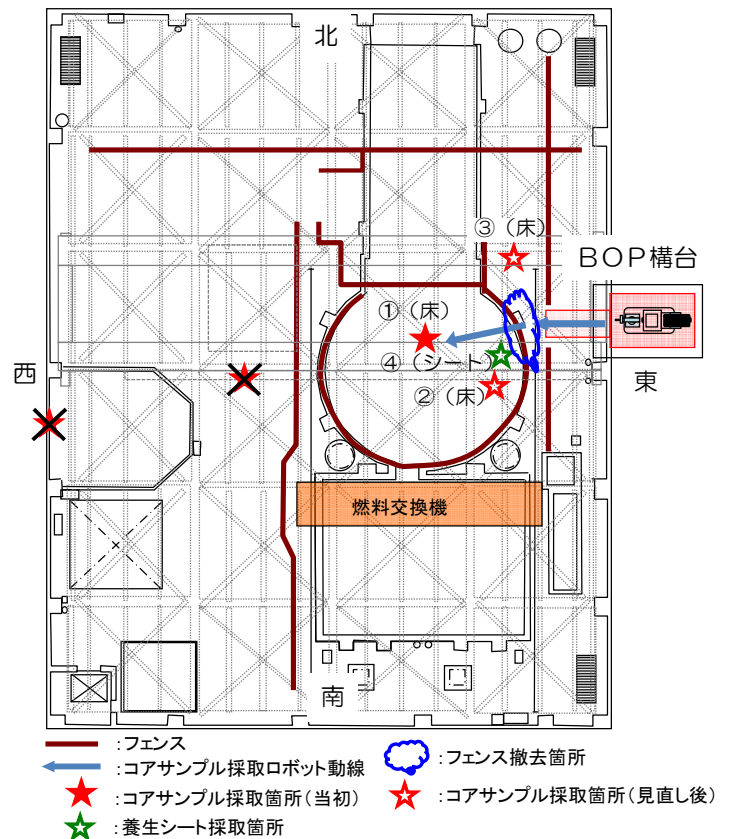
北

③（床）

BOP構台

①（床）

④（シート）

西

東

②（床）

燃料交換機

南

:フェンス
:コアサンプル採取ロボット動線
:コアサンプル採取箇所（当初）
:養生シート採取箇所
:フェンス撤去箇所
:コアサンプル採取箇所（見直し後）